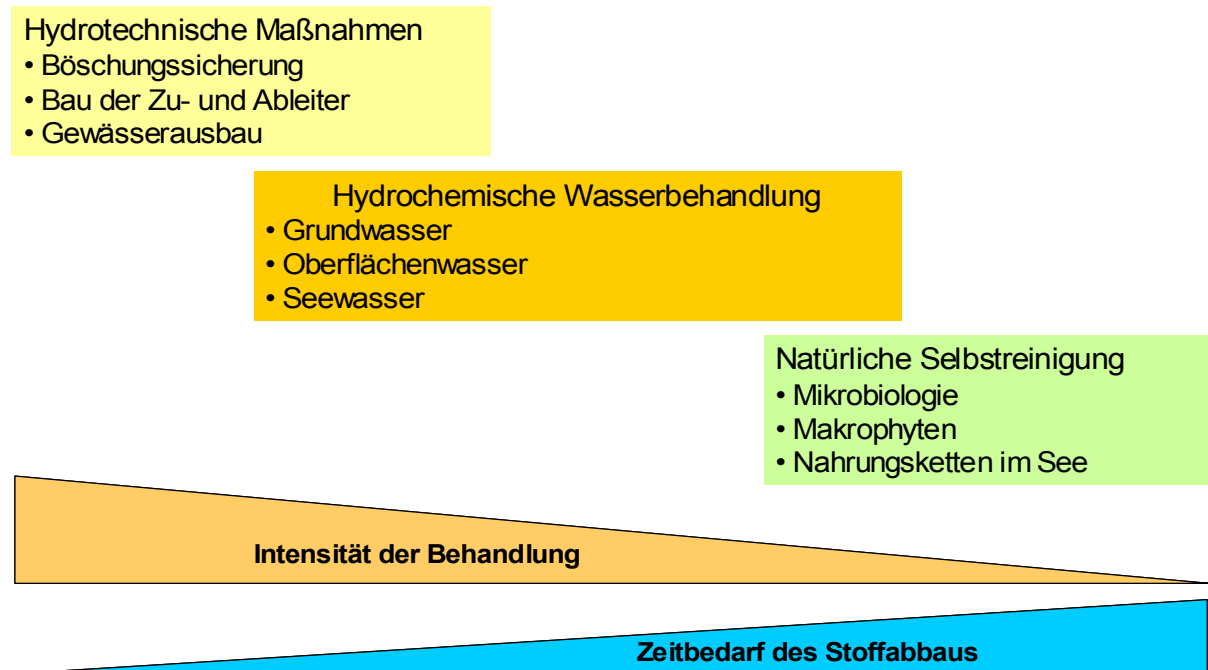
Hydrotechnische Maßnahmen
• Böschungssicherung
• Bau der Zu- und Ableiter
• Gewässerausbau

Hydrochemische Wasserbehandlung
• Grundwasser
• Oberflächenwasser
• Seewasser

Natürliche Selbstreinigung
• Mikrobiologie
• Makrophyten
• Nahrungsketten im See

Intensität der Behandlung

Zeitbedarf des Stoffabbaus